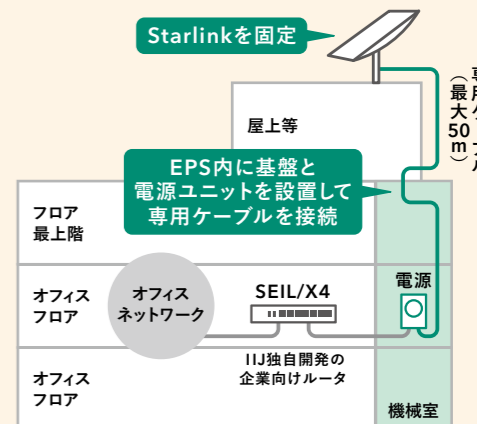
Starlinkを固定

屋上等

（最大50m）

専用ケーブル

EPS内に基盤と
電源ユニットを設置して
専用ケーブルを接続

フロア
最上階

オフィス
フロア

オフィス
ネットワーク

SEIL/X4

電源

IIJ独自開発の
企業向けルータ

オフィス
フロア

機械室